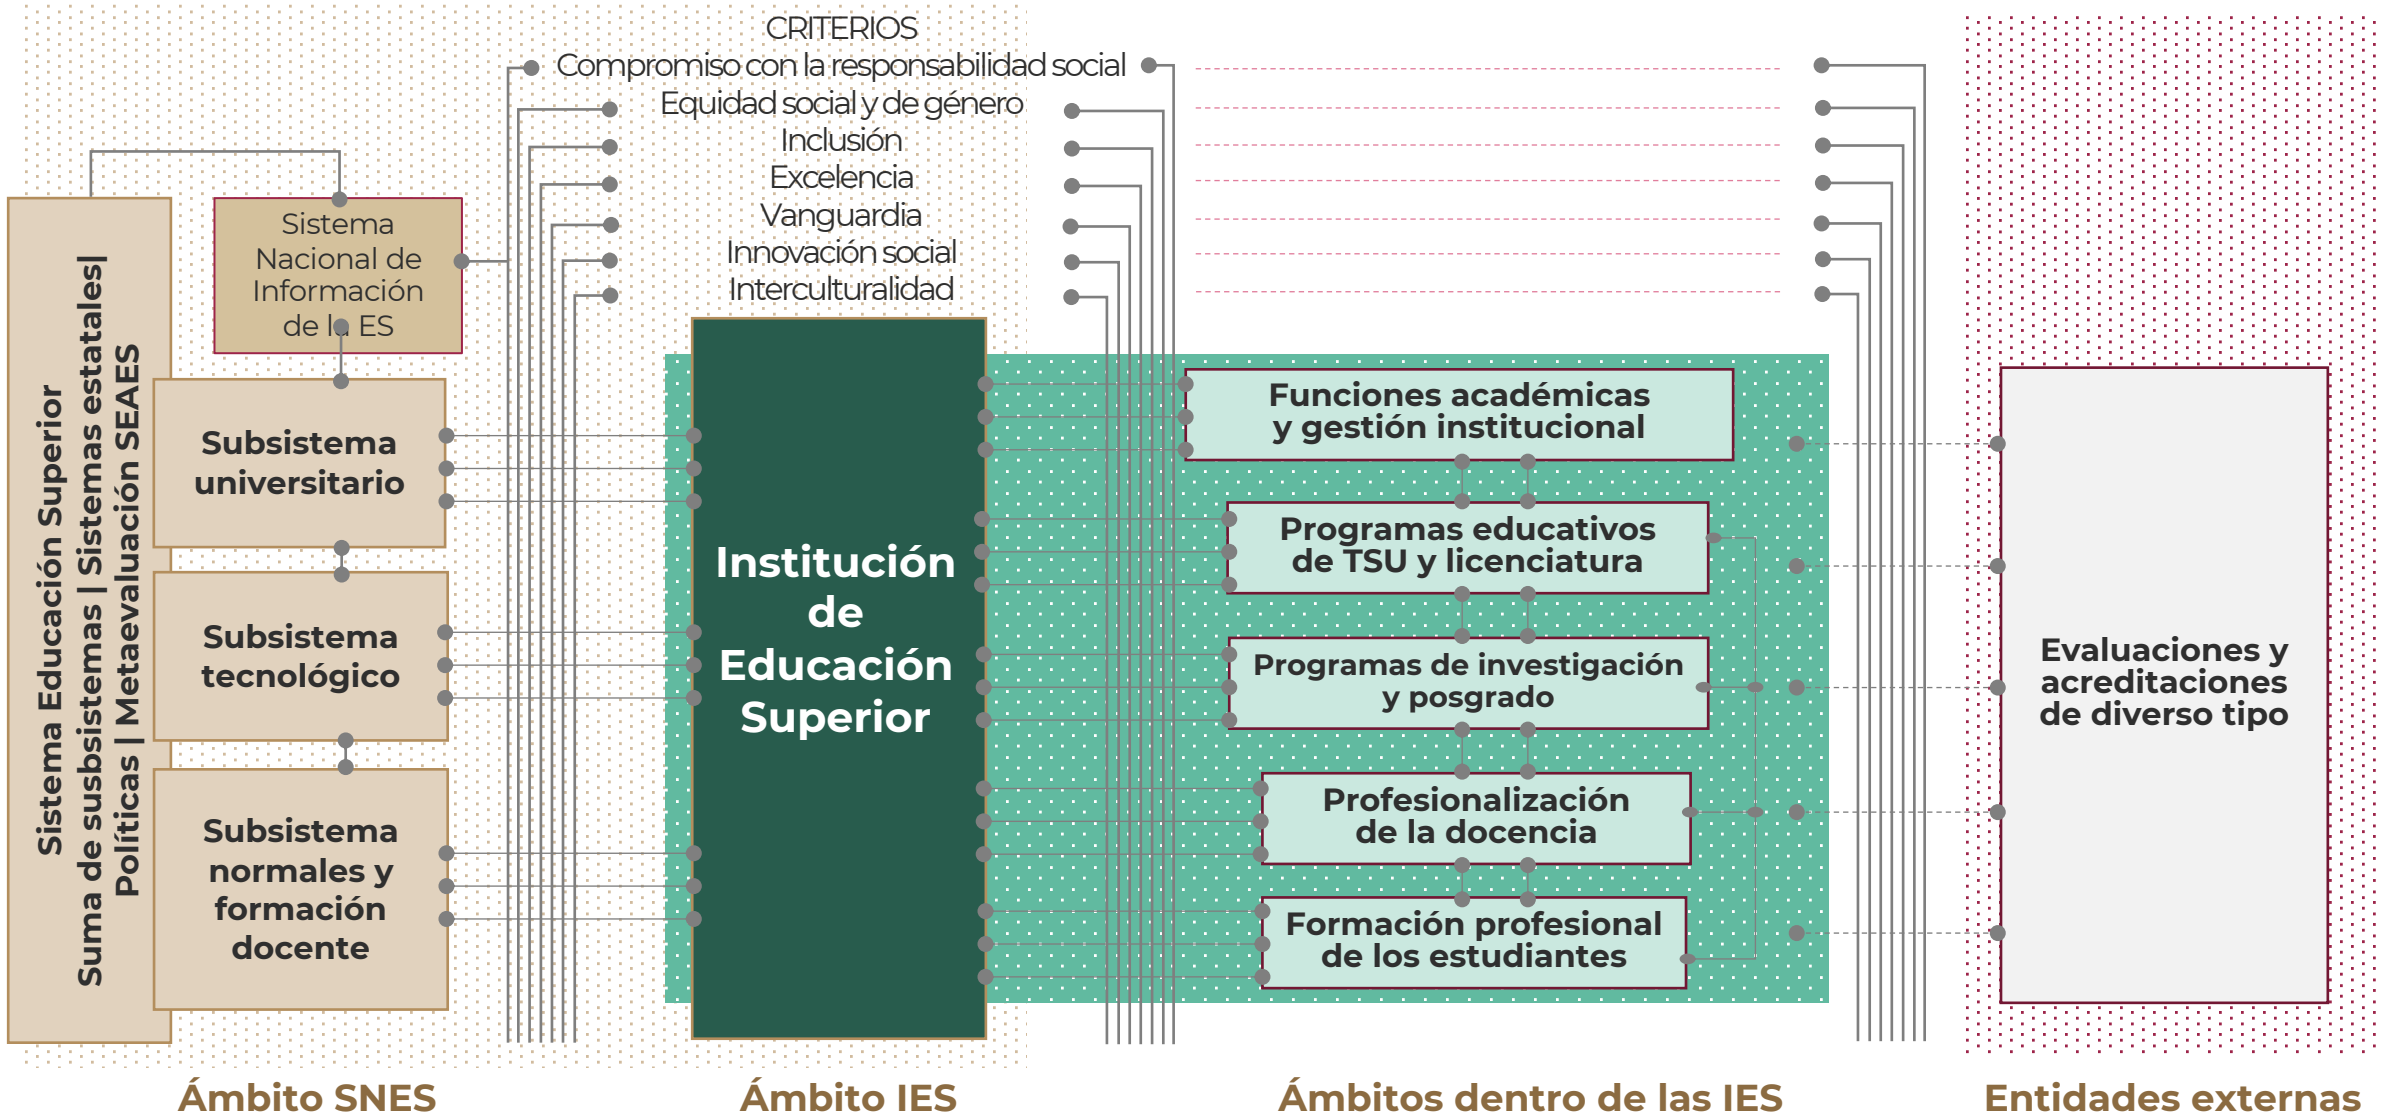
CRITERIOS
Compromiso con la responsabilidad social
Equidad social y de género
Inclusión
Excelencia
Vanguardia
Innovación social
Interculturalidad

Sistema Educación Superior
Suma de susbsistemas | Sistemas estatales|
Políticas | Metaevaluación SEAES

Sistema Nacional de Información de la ES

Subsistema universitario

Subsistema tecnológico

Subsistema normales y formación docente

Institución de Educación Superior

Funciones académicas y gestión institucional

Programas educativos de TSU y licenciatura

Programas de investigación y posgrado

Profesionalización de la docencia

Formación profesional de los estudiantes

Evaluaciones y acreditaciones de diverso tipo

Ámbito SNES

Ámbito IES

Ámbitos dentro de las IES

Entidades externas